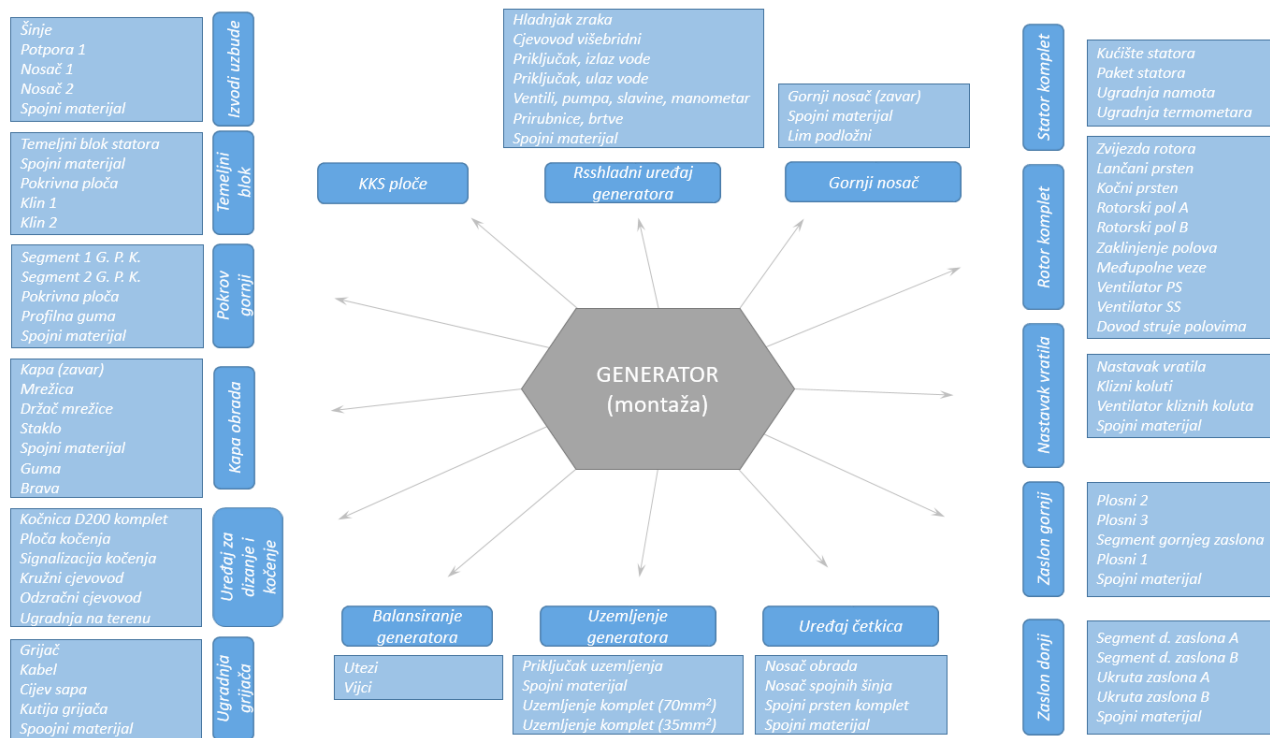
Šinje
Potpora 1
Nosač 1
Nosač 2
Spojni materijal

Izvodi uzbude

Temeljni blok statora
Spojni materijal
Pokrivna ploča
Klin 1
Klin 2

Temeljni blok

Segment 1 G. P. K.
Segment 2 G. P. K.
Pokrivna ploča
Profilna guma
Spojni materijal

Pokrov gornji

Kapa (zavar)
Mrežica
Držač mrežice
Staklo
Spojni materijal
Guma
Brava

Kapa obrada

Kočnica D200 komplet
Ploča kočenja
Signalizacija kočenja
Kružni cjevovod
Odzračni cjevovod
Ugradnja na terenu

Uređaj za dizanje i kočenje

Grijač
Kabel
Cijev sapa
Kutija grijača
Spoojni materijal

Ugradnja grijača

Hladnjak zraka
Cjevovod višebridni
Priključak, izlaz vode
Priključak, ulaz vode
Ventili, pumpa, slavine, manometar
Prirubnice, brtve
Spojni materijal

Gornji nosač (zavar)
Spojni materijal
Lim podložni

KKS ploče

Rsshladni uređaj generatora

Gornji nosač

GENERATOR
(montaža)

Balansiranje generatora

Uzemljenje generatora

Uređaj četkica

Utezi
Vijci

Priključak uzemljenja
Spojni materijal
Uzemljenje komplet (70mm$^2$)
Uzemljenje komplet (35mm$^2$)

Nosač obrada
Nosač spojnih šinja
Spojni prsten komplet
Spojni materijal

Stator komplet

Kućište statora
Paket statora
Ugradnja namota
Ugradnja termometara

Rotor komplet

Zvijezda rotora
Lančani prsten
Kočni prsten
Rotorski pol A
Rotorski pol B
Zaklinjenje polova
Međupolne veze
Ventilator PS
Ventilator SS
Dovod struje polovima

Nastavak vratila

Nastavak vratila
Klizni koluti
Ventilator kliznih koluta
Spojni materijal

Zaslon gornji

Plosni 2
Plosni 3
Segment gornjeg zaslona
Plosni 1
Spojni materijal

Zaslon donji

Segment d. zaslona A
Segment d. zaslona B
Ukruta zaslona A
Ukruta zaslona B
Spojni materijal